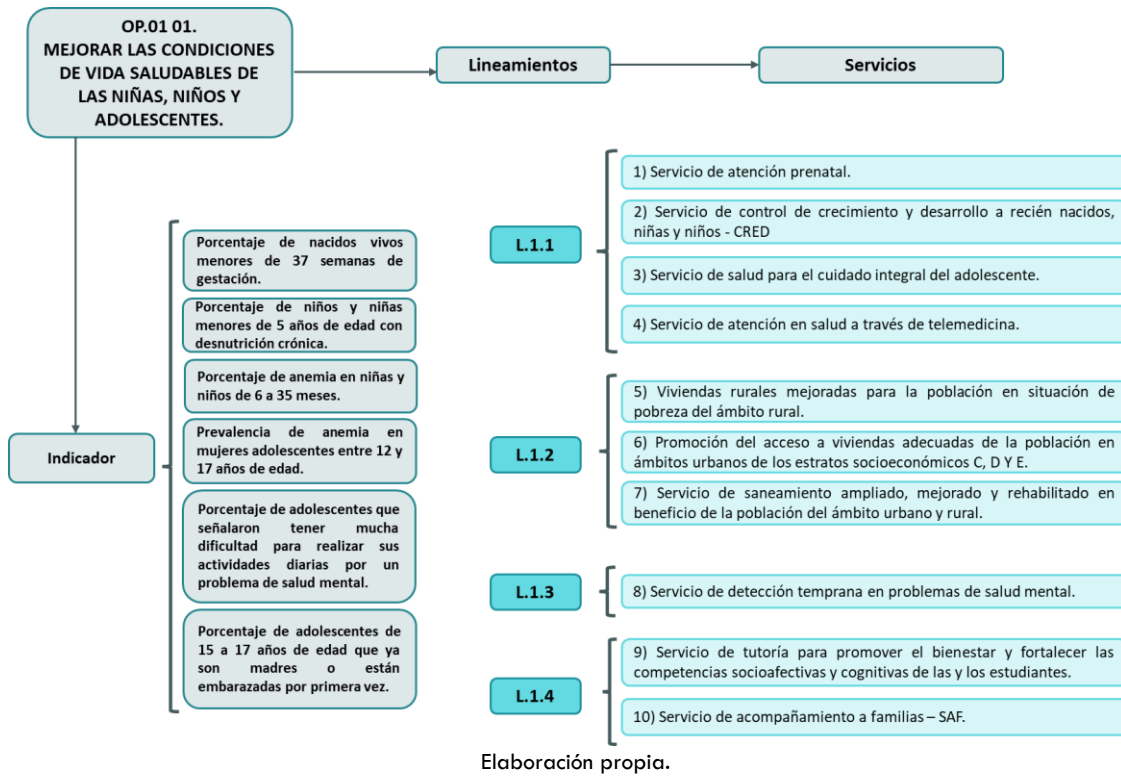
OP.01 01.
MEJORAR LAS CONDICIONES DE VIDA SALUDABLES DE LAS NIÑAS, NIÑOS Y ADOLESCENTES.

Lineamientos

Servicios

Indicador

Porcentaje de nacidos vivos menores de 37 semanas de gestación.

Porcentaje de niños y niñas menores de 5 años de edad con desnutrición crónica.

Porcentaje de anemia en niñas y niños de 6 a 35 meses.

Prevalencia de anemia en mujeres adolescentes entre 12 y 17 años de edad.

Porcentaje de adolescentes que señalaron tener mucha dificultad para realizar sus actividades diarias por un problema de salud mental.

Porcentaje de adolescentes de 15 a 17 años de edad que ya son madres o están embarazadas por primera vez.

L.1.1

1) Servicio de atención prenatal.

2) Servicio de control de crecimiento y desarrollo a recién nacidos, niñas y niños - CRED

3) Servicio de salud para el cuidado integral del adolescente.

4) Servicio de atención en salud a través de telemedicina.

L.1.2

5) Viviendas rurales mejoradas para la población en situación de pobreza del ámbito rural.

6) Promoción del acceso a viviendas adecuadas de la población en ámbitos urbanos de los estratos socioeconómicos C, D Y E.

7) Servicio de saneamiento ampliado, mejorado y rehabilitado en beneficio de la población del ámbito urbano y rural.

L.1.3

8) Servicio de detección temprana en problemas de salud mental.

L.1.4

9) Servicio de tutoría para promover el bienestar y fortalecer las competencias socioafectivas y cognitivas de las y los estudiantes.

10) Servicio de acompañamiento a familias – SAF.

Elaboración propia.